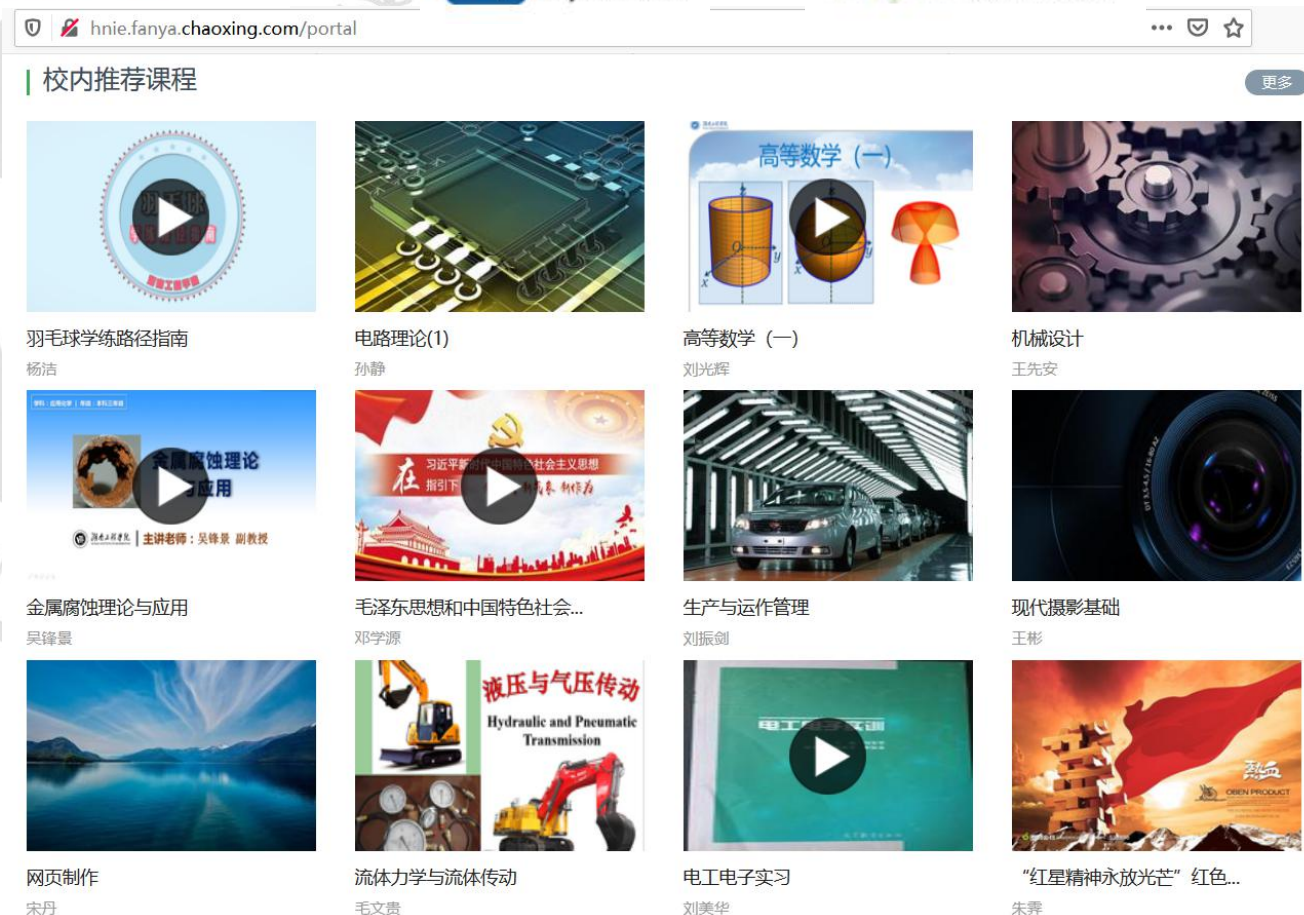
hnie.fanya.chaoxing.com/portal

校内推荐课程

更多

羽毛球学练路径指南
杨洁

电路理论(1)
孙静

高等数学（一）
高等数学（一）
刘光辉

机械设计
王先安

金属腐蚀理论与应用
主讲老师：吴锋景 副教授
金属腐蚀理论与应用
吴锋景

习近平新时代中国特色社会主义思想
毛泽东思想和中国特色社会...
邓学源

生产与运作管理
刘振剑

现代摄影基础
王彬

网页制作
宋丹

液压与气压传动
Hydraulic and Pneumatic Transmission
流体力学与流体传动
毛文贵

电工电子实习
刘美华

“红星精神永放光芒”红色...
朱霁